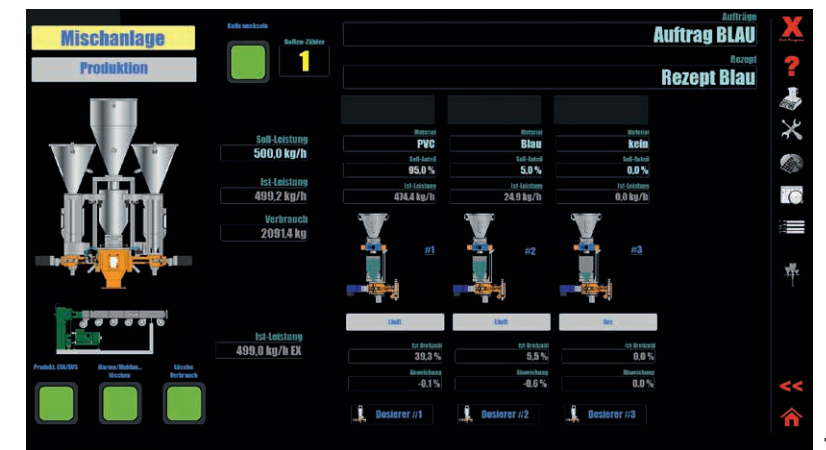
Mischanlage

Produktion

Rolle wechseln

Rollen-Zähler

1

Aufträge

Auftrag BLAU

Rezept

Rezept Blau

Soll-Leistung

500,0 kg/h

Ist-Leistung

499,2 kg/h

Verbrauch

2091,4 kg

Material

PVC

Soll-Anteil

95,0 %

Ist-Leistung

474,4 kg/h

Material

Blau

Soll-Anteil

5,0 %

Ist-Leistung

24,9 kg/h

Material

kein

Soll-Anteil

0,0 %

Ist-Leistung

0,0 kg/h

#1

#2

#3

Läuft

Läuft

Aus

Ist-Leistung

499,0 kg/h EX

Ist Drehzahl

30,3 %

Abweichung

-0,1 %

Ist Drehzahl

5,5 %

Abweichung

-0,6 %

Ist Drehzahl

0,0 %

Abweichung

0,0 %

Produkt. EIN/AUS

Alarm/Meldungen löschen

Löschen Verbrauch

Dosierer #1

Dosierer #2

Dosierer #3

X

?

<<